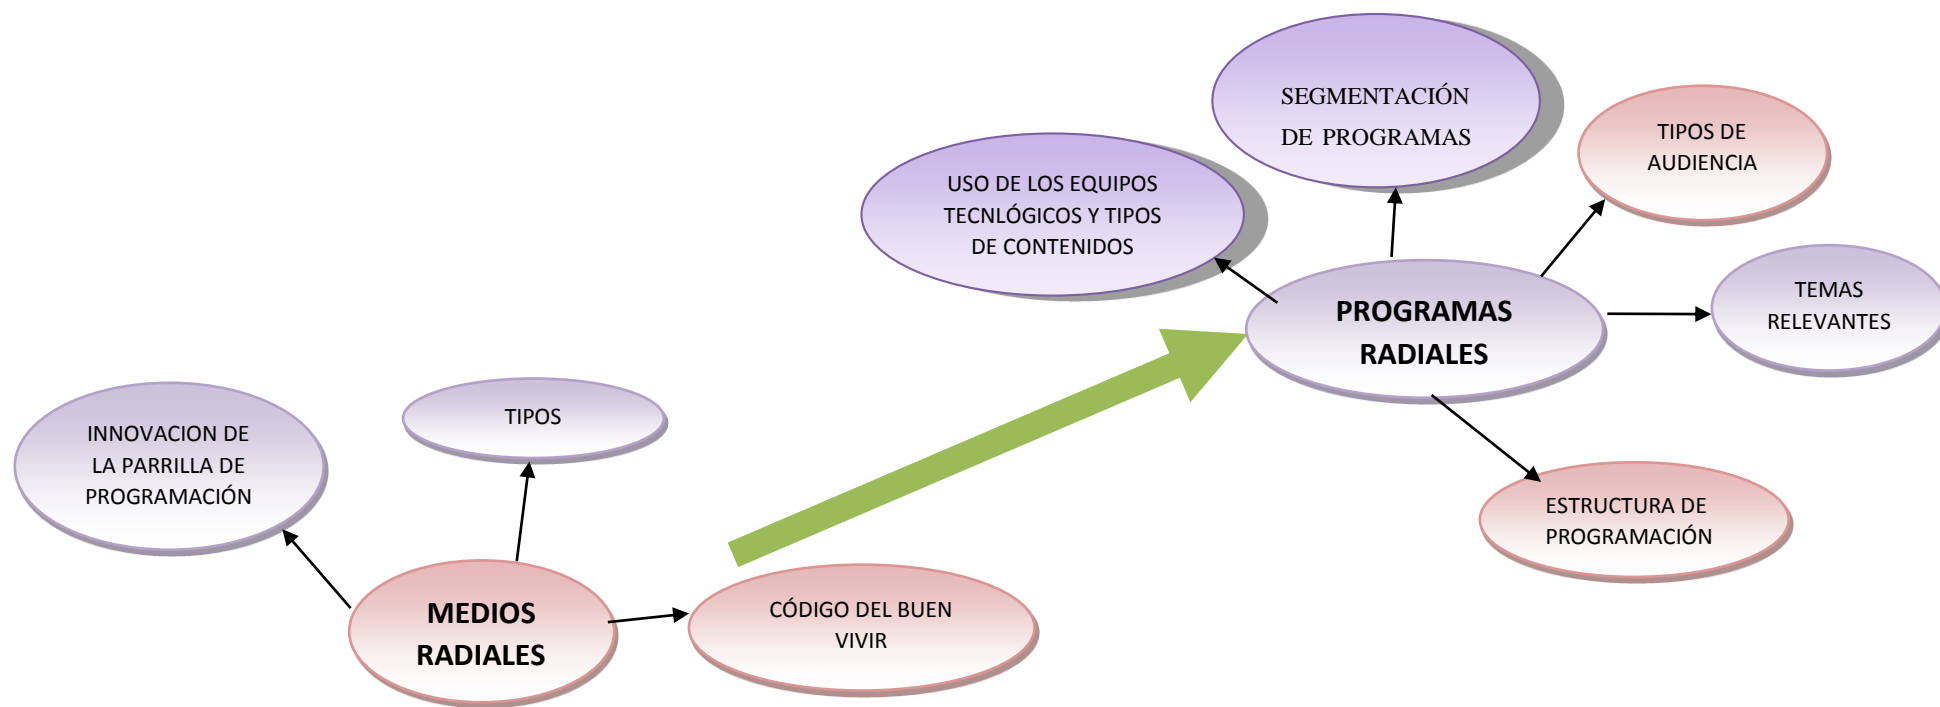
SEGMENTACIÓN DE PROGRAMAS

TIPOS DE AUDIENCIA

USO DE LOS EQUIPOS TECNLÓGICOS Y TIPOS DE CONTENIDOS

PROGRAMAS RADIALES

TEMAS RELEVANTES

INNOVACION DE LA PARRILLA DE PROGRAMACIÓN

TIPOS

ESTRUCTURA DE PROGRAMACIÓN

MEDIOS RADIALES

CÓDIGO DEL BUEN VIVIR